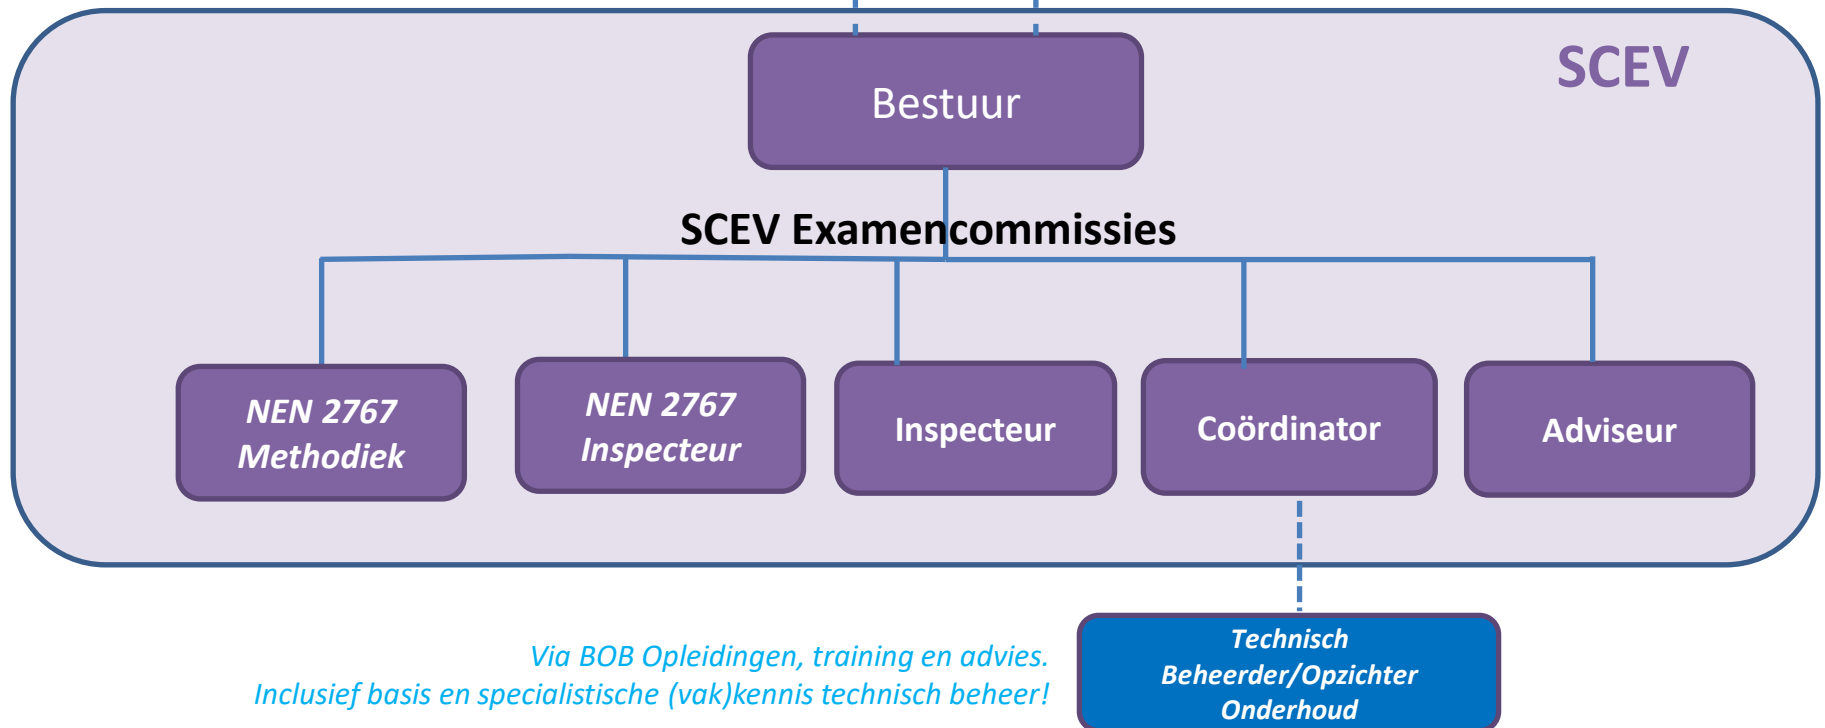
SCEV

Bestuur

SCEV Examencommissies

NEN 2767 Methodiek

NEN 2767 Inspecteur

Inspecteur

Coördinator

Adviseur

Via BOB Opleidingen, training en advies.
Inclusief basis en specialistische (vak)kennis technisch beheer!

Technisch Beheerder/Opzichter Onderhoud